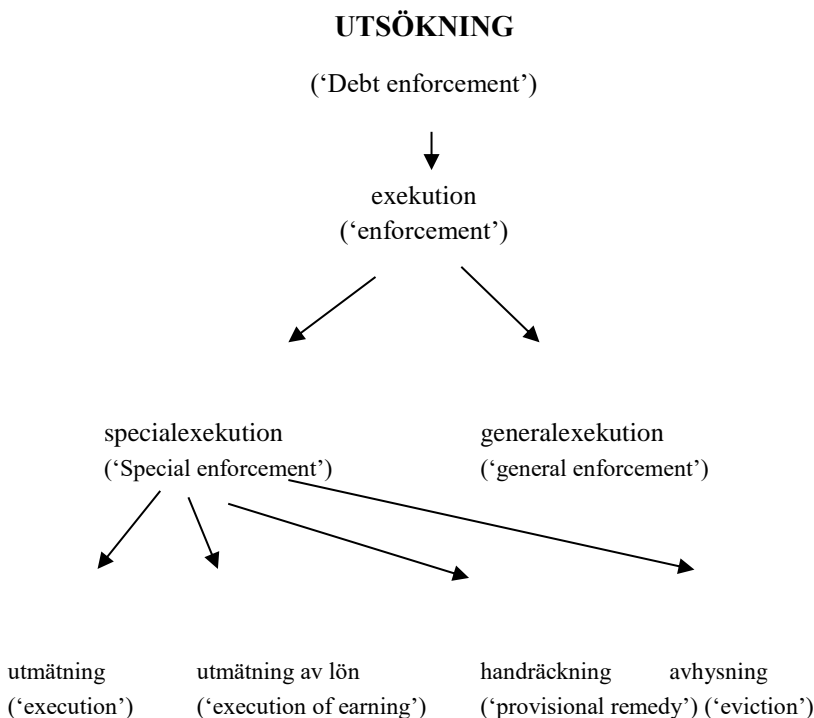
UTSÖKNING

('Debt enforcement')

exekution
('enforcement')

specialexekution
('Special enforcement')

generalexekution
('general enforcement')

utmätning
('execution')

utmätning av lön
('execution of earning')

handräckning
('provisional remedy')

avhysning
('eviction')